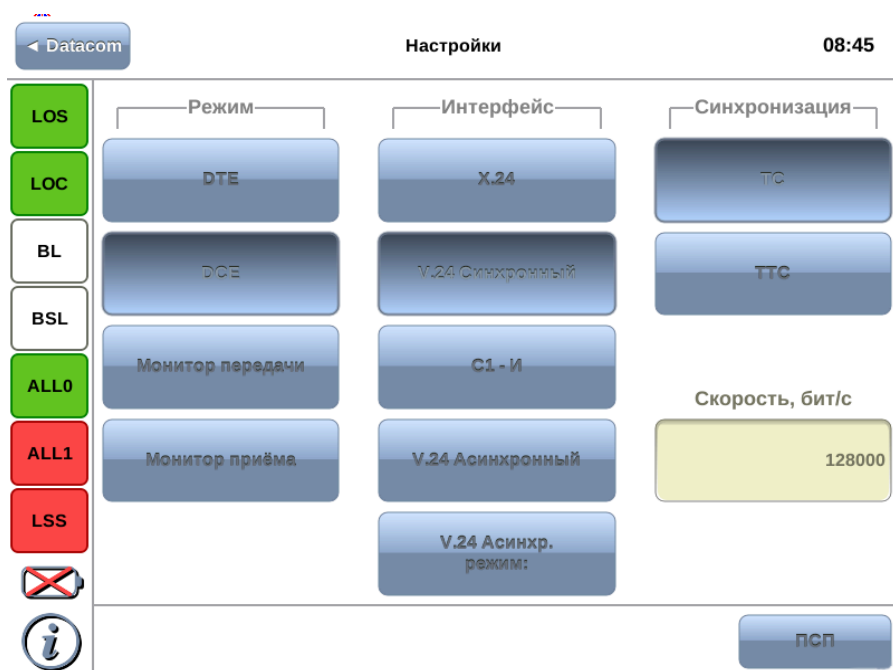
◄ Datacom

Настройки

08:45

LOS

LOC

BL

BSL

ALL0

ALL1

LSS

Режим

DTE

DCE

Монитор передачи

Монитор приёма

Интерфейс

X.24

V.24 Синхронный

С1 - И

V.24 Асинхронный

V.24 Асинхр. режим:

Синхронизация

TC

TTC

Скорость, бит/с

128000

ПСП